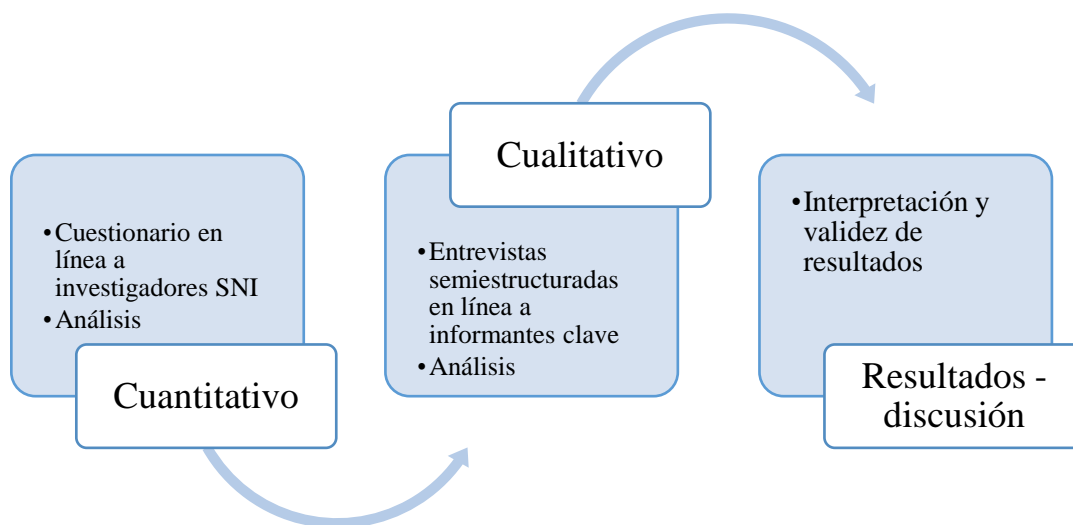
• Cuestionario en línea a investigadores SNI
• Análisis

Cuantitativo

Cualitativo

• Entrevistas semiestructuradas en línea a informantes clave
• Análisis

• Interpretación y validez de resultados

Resultados - discusión